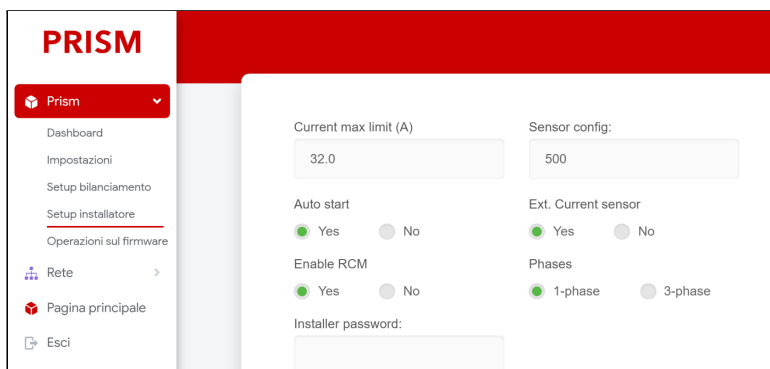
PRISM

Prism

Dashboard

Impostazioni

Setup bilanciamento

Setup installatore

Operazioni sul firmware

Rete

Pagina principale

Esci

Current max limit (A)

32.0

Sensor config:

500

Auto start

Yes No

Ext. Current sensor

Yes No

Enable RCM

Yes No

Phases

1-phase 3-phase

Installer password: